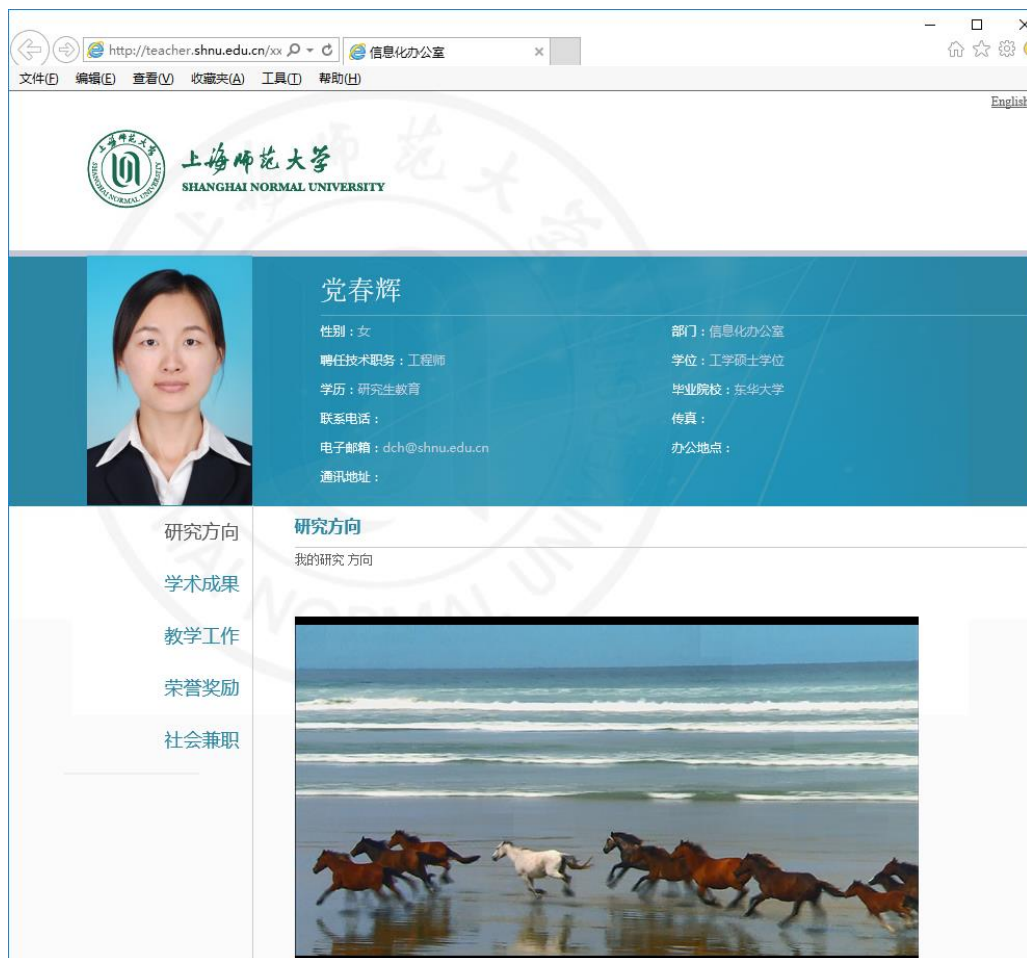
http://teacher.shnu.edu.cn/xx 信息化办公室 ×

文件(F) 编辑(E) 查看(V) 收藏夹(A) 工具(T) 帮助(H)

English

上海师范大学
SHANGHAI NORMAL UNIVERSITY

党春辉

性别：女
聘任技术职务：工程师
学历：研究生教育
联系电话：
电子邮箱：dch@shnu.edu.cn
通讯地址：

部门：信息化办公室
学位：工学硕士学位
毕业院校：东华大学
传真：
办公地点：

研究方向
学术成果
教学工作
荣誉奖励
社会兼职

研究方向

我的研究 方向